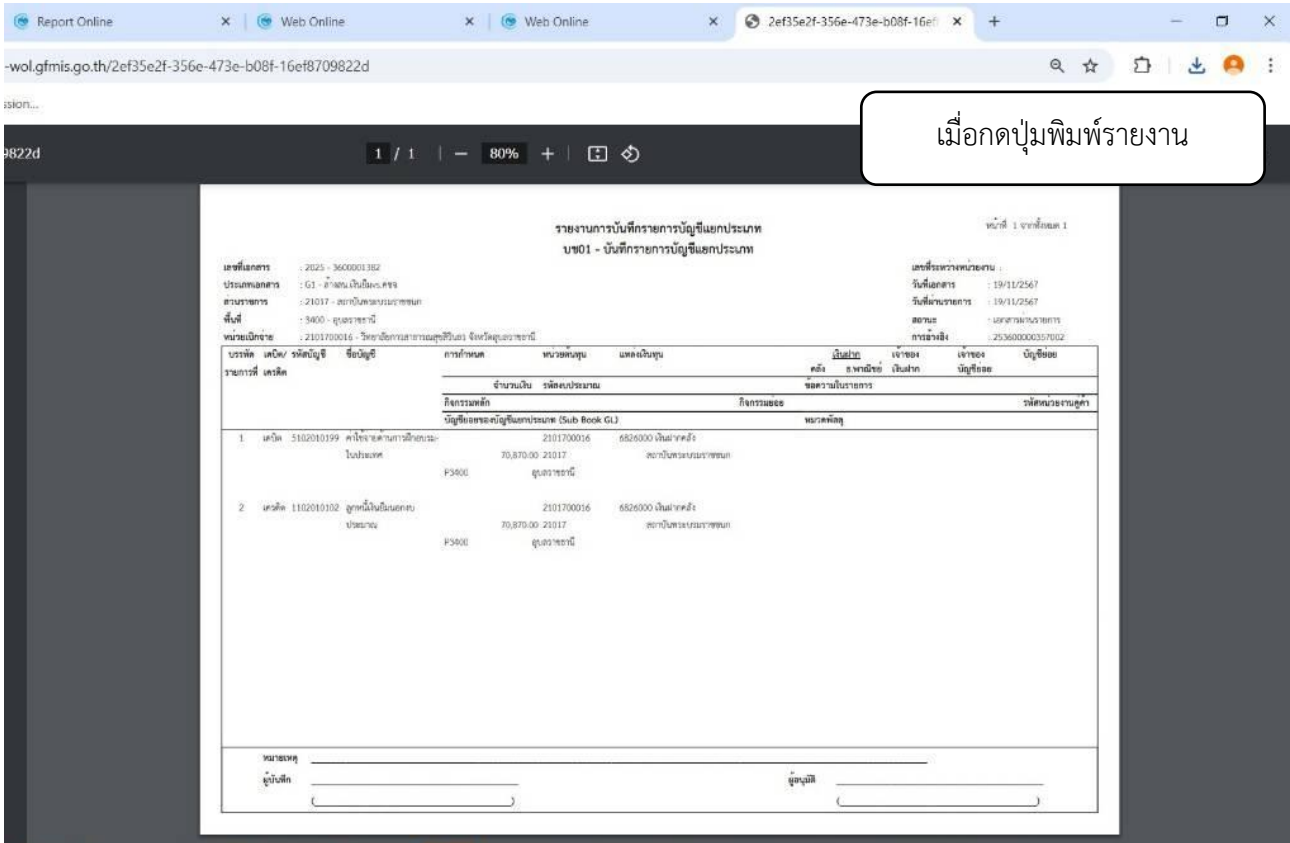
Report Online × | Web Online × | Web Online × | 2ef35e2f-356e-473e-b08f-16ef × +

-wol.gfmis.go.th/2ef35e2f-356e-473e-b08f-16ef8709822d

ssion...

9822d 1 / 1 | — 80% + |

เมื่อกดปุ่มพิมพ์รายงาน

รายงานการบันทึกรายการบัญชีแยกประเภท
บช01 - บันทึกรายการบัญชีแยกประเภท

หน้าที่ 1 จากทั้งหมด 1

เลขที่เอกสาร : 2025 - 3600001382
ประเภทเอกสาร : G1 - ล้างลูกหนี้เงินยืม
ศูนย์ต้นทุน : 21017 - สถาบันพระบรมราชชนก
พื้นที่ : 5400 - อุบลราชธานี
หน่วยเบิกจ่าย : 2101700016 - วิทยาลัยการสาธารณสุขสิรินธร จังหวัดอุบลราชธานี

เลขที่ระหว่างหน่วยงาน :
วันที่เอกสาร : 19/11/2567
วันที่ผ่านรายการ : 19/11/2567
สถานะ : เอกสารผ่านรายการ
การอ้างอิง : 253600000357002

| บรรทัดรายการที่ | เดบิต/เครดิต | รหัสบัญชี | ชื่อบัญชี | การกำหนด | หน่วยต้นทุน | แหล่งเงินทุน | เงินฝากคลัง | เจ้าของ ธ.พาณิชย์ | เจ้าของเงินฝาก | บัญชีย่อย |
|---|---|---|---|---|---|---|---|---|---|---|
| | | | | จำนวนเงิน | รหัสงบประมาณ | | ข้อความในรายการ | | | |
| | | | | กิจกรรมหลัก | | | กิจกรรมย่อย | | | รหัสหน่วยงานคู่ค้า |
| | | | | บัญชีย่อยของบัญชีแยกประเภท (Sub Book GL) | | | หมวดพัสดุ | | | |
| 1 | เดบิต | 5102010199 | ค่าใช้จ่ายด้านการฝึกอบรม-ในประเทศ | 70,870.00 | 2101700016 21017 | 6826000 เงินฝากคลัง | สถาบันพระบรมราชชนก | | | |
| | | | | P5400 | อุบลราชธานี | | | | | |
| 2 | เครดิต | 1102010102 | ลูกหนี้เงินยืมนอกงบประมาณ | 70,870.00 | 2101700016 21017 | 6826000 เงินฝากคลัง | สถาบันพระบรมราชชนก | | | |
| | | | | P5400 | อุบลราชธานี | | | | | |

หมายเหตุ
ผู้บันทึก ( ) ผู้อนุมัติ ( )